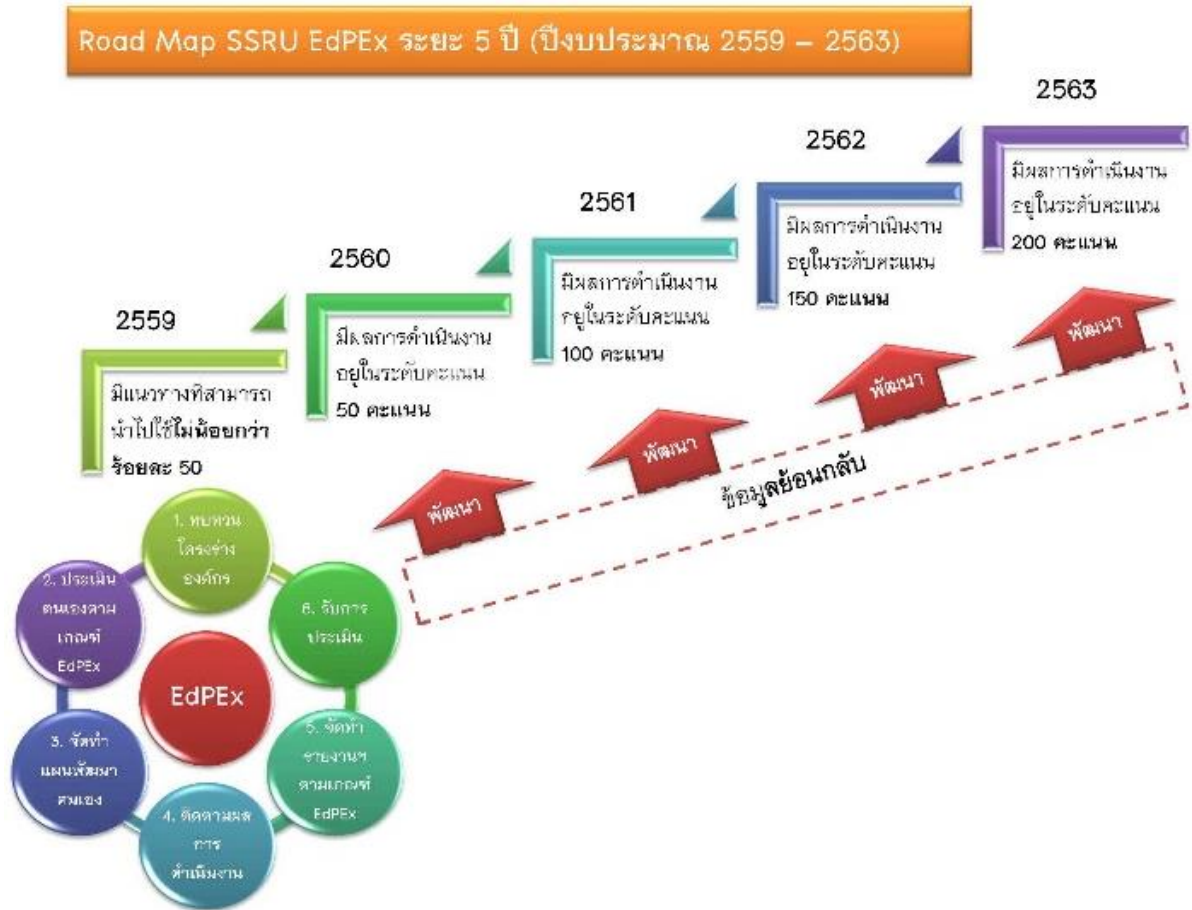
Road Map SSRU EdPEx ระยะ 5 ปี (ปีงบประมาณ 2559 – 2563)

2563
มีผลการดำเนินงานอยู่ในระดับคะแนน 200 คะแนน

2562
มีผลการดำเนินงานอยู่ในระดับคะแนน 150 คะแนน

2561
มีผลการดำเนินงานอยู่ในระดับคะแนน 100 คะแนน

2560
มีผลการดำเนินงานอยู่ในระดับคะแนน 50 คะแนน

2559
มีแนวทางที่สามารถนำไปใช้ไม่น้อยกว่าร้อยละ 50

พัฒนา

พัฒนา

พัฒนา

พัฒนา

พัฒนา

ข้อมูลย้อนกลับ

1. ทบทวนโครงร่างองค์กร

6. รับการประเมิน

5. จัดทำรายงานฯ ตามเกณฑ์ EdPEx

4. ติดตามผลการดำเนินงาน

3. จัดทำแผนพัฒนาตนเอง

2. ประเมินตนเองตามเกณฑ์ EdPEx

EdPEx